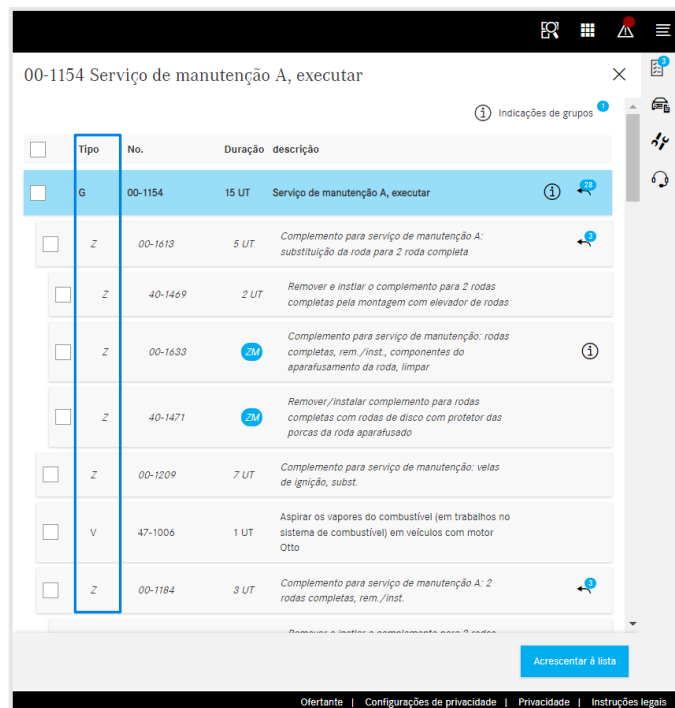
3

00-1154 Serviço de manutenção A, executar

Indicações de grupos 1

| | Tipo | No. | Duração | descrição | |
|---|---|---|---|---|---|
| | G | 00-1154 | 15 UT | Serviço de manutenção A, executar | 28 |
| | Z | 00-1613 | 5 UT | Complemento para serviço de manutenção A: substituição da roda para 2 roda completa | 3 |
| | Z | 40-1469 | 2 UT | Remover e instlar o complemento para 2 rodas completas pela montagem com elevador de rodas | |
| | Z | 00-1633 | ZM | Complemento para serviço de manutenção: rodas completas, rem./inst., componentes do aparafusamento da roda, limpar | |
| | Z | 40-1471 | ZM | Remover/instalar complemento para rodas completas com rodas de disco com protetor das porcas da roda aparafusado | |
| | Z | 00-1209 | 7 UT | Complemento para serviço de manutenção: velas de ignição, subst. | |
| | V | 47-1006 | 1 UT | Aspirar os vapores do combustível (em trabalhos no sistema de combustível) em veículos com motor Otto | |
| | Z | 00-1184 | 3 UT | Complemento para serviço de manutenção A: 2 rodas completas, rem./inst. | 3 |

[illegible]

Acrescentar à lista

Ofertante | Configurações de privacidade | Privacidade | Instruções legais